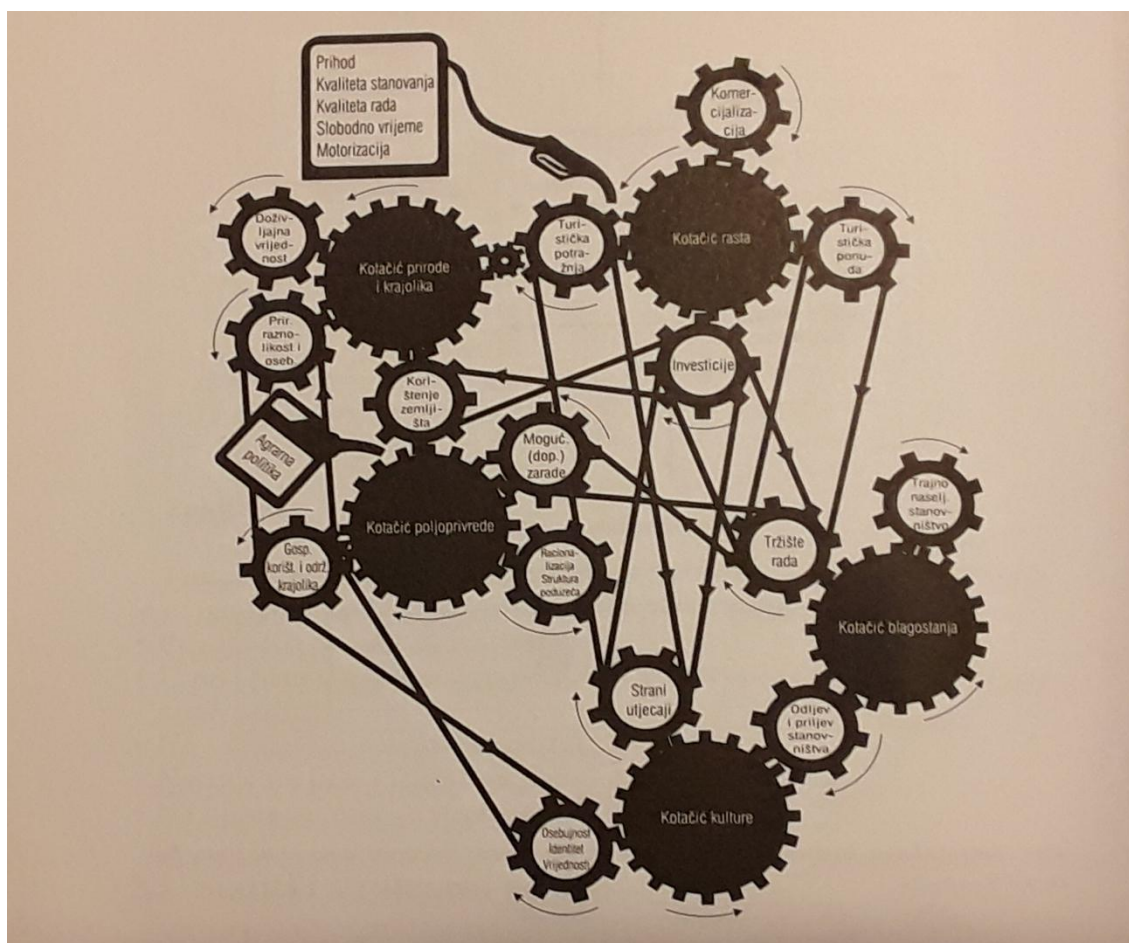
Prihod
Kvaliteta stanovanja
Kvaliteta rada
Slobodno vrijeme
Motorizacija

Komercijalizacija

Doživljajna vrijednost

Kotačić prirode i krajolika

Turistička potražnja

Kotačić rasta

Turistička ponuda

Prir. raznolikost i oseb.

Korištenje zemljišta

Investicije

Agrarna politika

Moguć. (dop.) zarade

Trajno naselj. stanovništvo

Kotačić poljoprivrede

Tržište rada

Gosp. korišt. i održ. krajolika

Racionalizacija Struktura poduzeća

Kotačić blagostanja

Strani utjecaji

Odljev i prijev stanovništva

Kotačić kulture

Osebujnost Identitet Vrijednosti